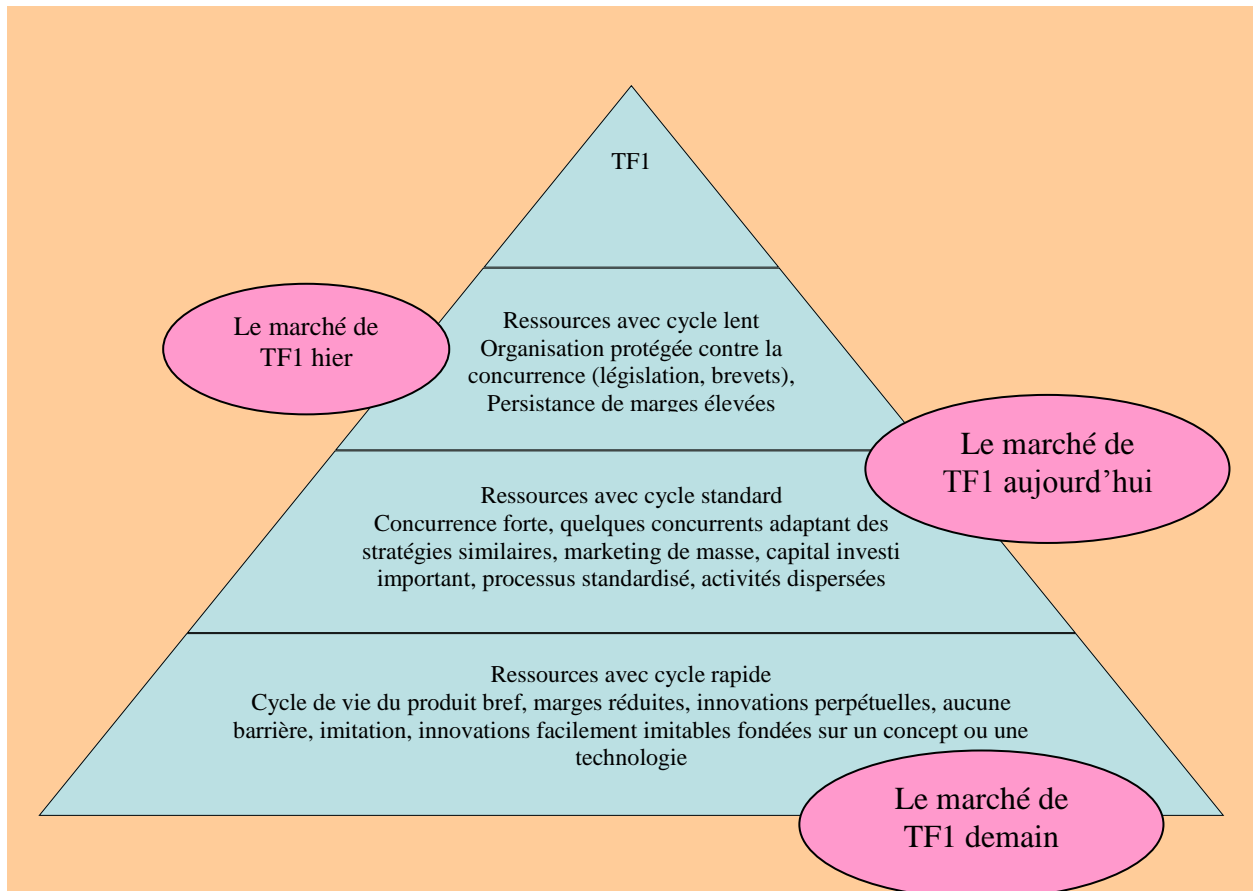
TF1

Le marché de TF1 hier

Ressources avec cycle lent
Organisation protégée contre la concurrence (législation, brevets),
Persistance de marges élevées

Le marché de TF1 aujourd'hui

Ressources avec cycle standard
Concurrence forte, quelques concurrents adaptant des stratégies similaires, marketing de masse, capital investi important, processus standardisé, activités dispersées

Ressources avec cycle rapide
Cycle de vie du produit bref, marges réduites, innovations perpétuelles, aucune barrière, imitation, innovations facilement imitables fondées sur un concept ou une technologie

Le marché de TF1 demain